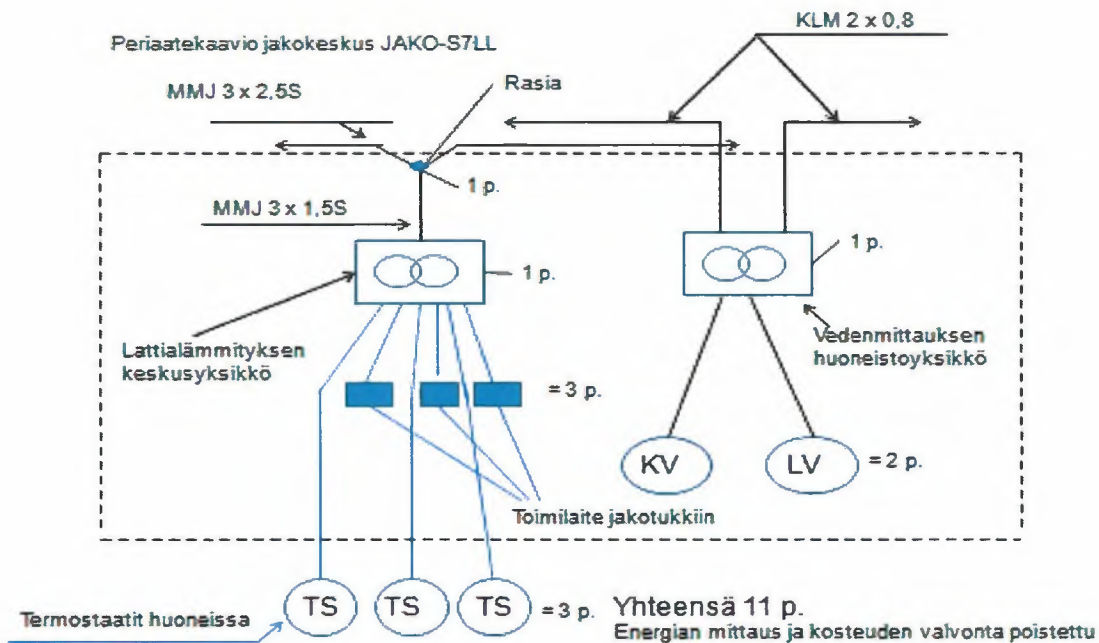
Periaatekaavio jakokeskus JAKO-S7LL

KLM 2 x 0,8

MMJ 3 x 2,5S

Rasia

1 p.

MMJ 3 x 1,5S

1 p.

1 p.

Lattialämmityksen keskusyksikkö

Vedenmittauksen huoneistoyksikkö

= 3 p.

KV

LV

= 2 p.

Toimilaite jakotukkiin

Termostaatit huoneissa

TS

TS

TS

= 3 p.

Yhteensä 11 p.

Energian mittaus ja kosteuden valvonta poistettu